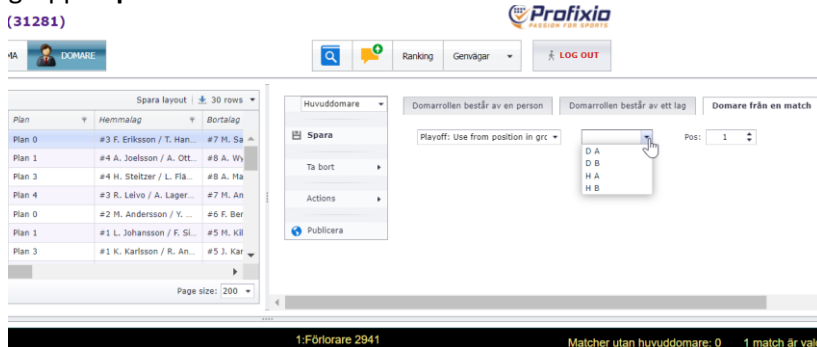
(31281)

Profixio
PASSION FOR SPORTS

MA DOMARE

Ranking Genvägar LOG OUT

Spara layout | 30 rows

| Plan | Hemmalag | Bortalag |
|---|---|---|
| Plan 0 | #3 F. Eriksson / T. Han... | #7 M. Sa |
| Plan 1 | #4 A. Joelsson / A. Ott... | #8 A. Wy |
| Plan 3 | #4 H. Steltzer / L. Flä... | #8 A. Ma |
| Plan 4 | #3 R. Leivo / A. Lager... | #7 M. An |
| Plan 0 | #2 M. Andersson / Y. ... | #6 F. Ber |
| Plan 1 | #1 L. Johansson / F. Si... | #5 M. Kil |
| Plan 3 | #1 K. Karlsson / R. An... | #5 J. Kar |

Page size: 200

Huvuddomare
Spara
Ta bort
Actions
Publicera

Domarrollen består av en person | Domarrollen består av ett lag | Domare från en match

Playoff: Use from position in grc

D A
D B
H A
H B

Pos: 1

1:Förlorare 2941

Matcher utan huvuddomare: 0 1 match är val